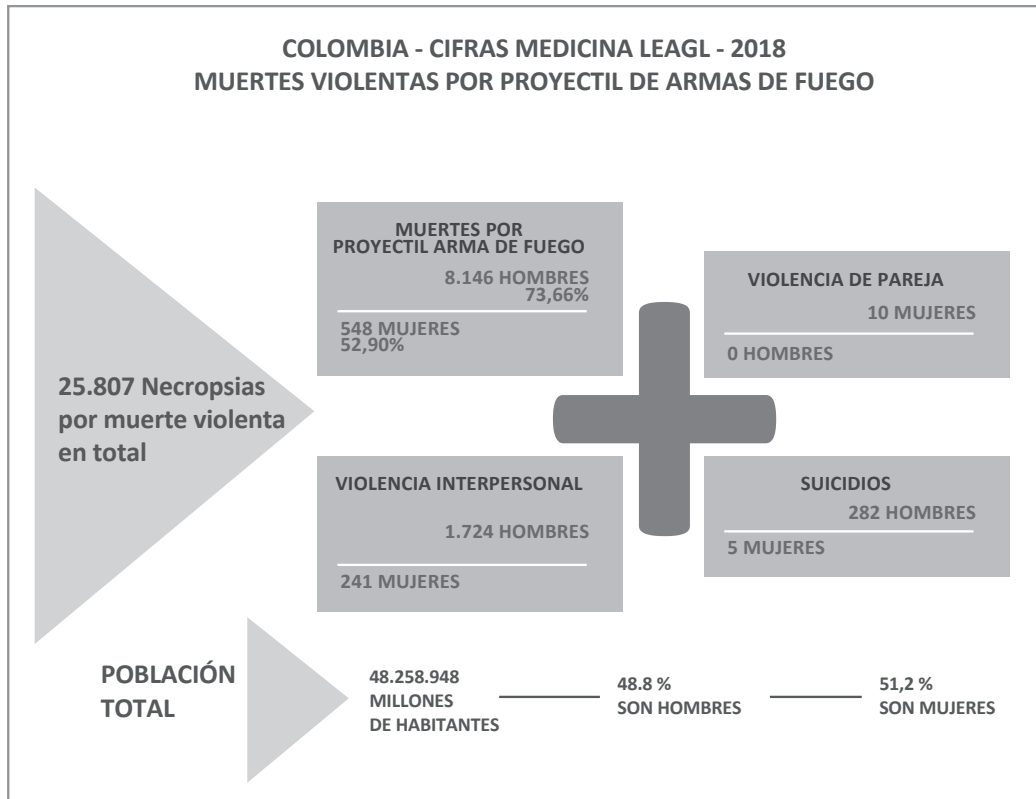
COLOMBIA - CIFRAS MEDICINA LEAGL - 2018
MUERTES VIOLENTAS POR PROYECTIL DE ARMAS DE FUEGO

25.807 Necropsias por muerte violenta en total

MUERTES POR PROYECTIL ARMA DE FUEGO
8.146 HOMBRES
73,66%
548 MUJERES
52,90%

VIOLENCIA DE PAREJA
10 MUJERES
0 HOMBRES

VIOLENCIA INTERPERSONAL
1.724 HOMBRES
241 MUJERES

SUICIDIOS
282 HOMBRES
5 MUJERES

POBLACIÓN TOTAL

48.258.948 MILLONES DE HABITANTES
48.8 % SON HOMBRES
51,2 % SON MUJERES